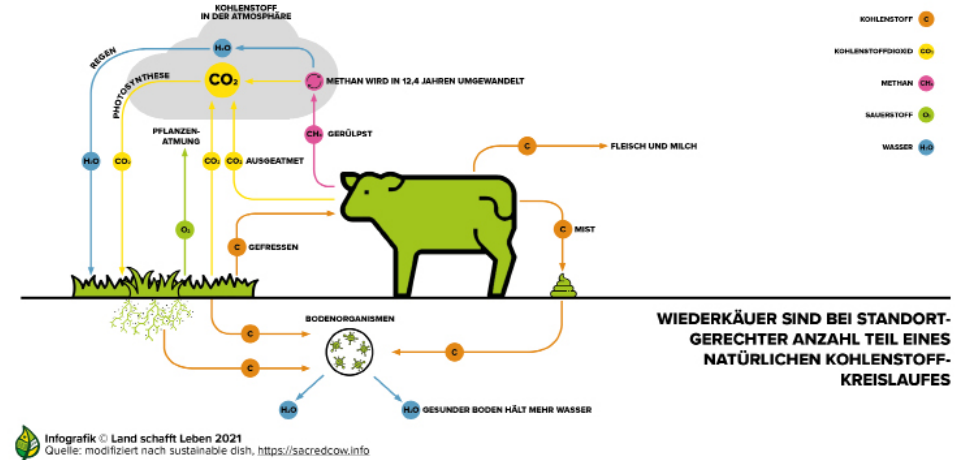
KOHLENSTOFF IN DER ATMOSPHÄRE

$H_2O$

$CO_2$

REGEN

PHOTOSYNTHESE

METHAN WIRD IN 12,4 JAHREN UMGEWANDELT

$CH_4$ GERÜLPST

PFLANZENATMUNG

$H_2O$

$CO_2$

$CO_2$

$CO_2$ AUSGEATMET

$O_2$

C GEFRESSEN

C FLEISCH UND MILCH

C MIST

BODENORGANISMEN

C

C

C

$H_2O$

$H_2O$ GESUNDER BODEN HÄLT MEHR WASSER

KOHLENSTOFF C

KOHLENSTOFFDIOXID $CO_2$

METHAN $CH_4$

SAUERSTOFF $O_2$

WASSER $H_2O$

WIEDERKÄUER SIND BEI STANDORTGERECHTER ANZAHL TEIL EINES NATÜRLICHEN KOHLENSTOFFKREISLAUFES

Infografik © Land schafft Leben 2021
Quelle: modifiziert nach sustainable dish, https://sacredcow.info